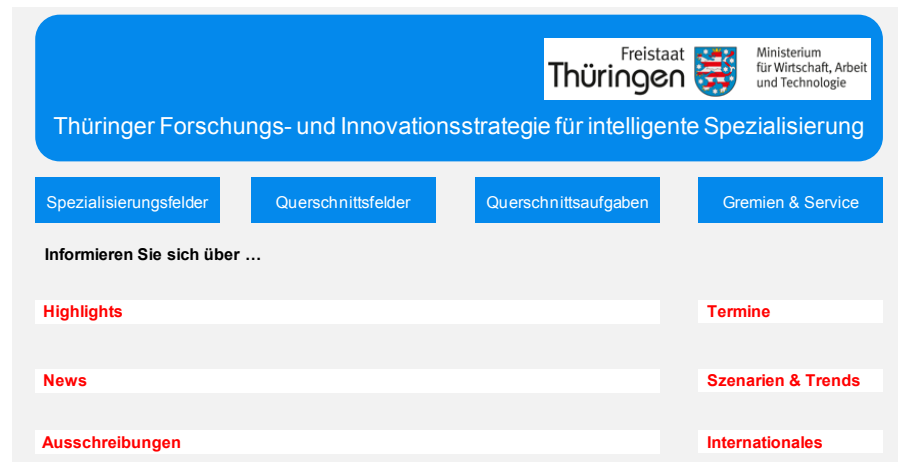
Freistaat Thüringen

Ministerium für Wirtschaft, Arbeit und Technologie

Thüringer Forschungs- und Innovationsstrategie für intelligente Spezialisierung

Spezialisierungsfelder

Querschnittsfelder

Querschnittsaufgaben

Gremien & Service

Informieren Sie sich über …

Highlights

Termine

News

Szenarien & Trends

Ausschreibungen

Internationales